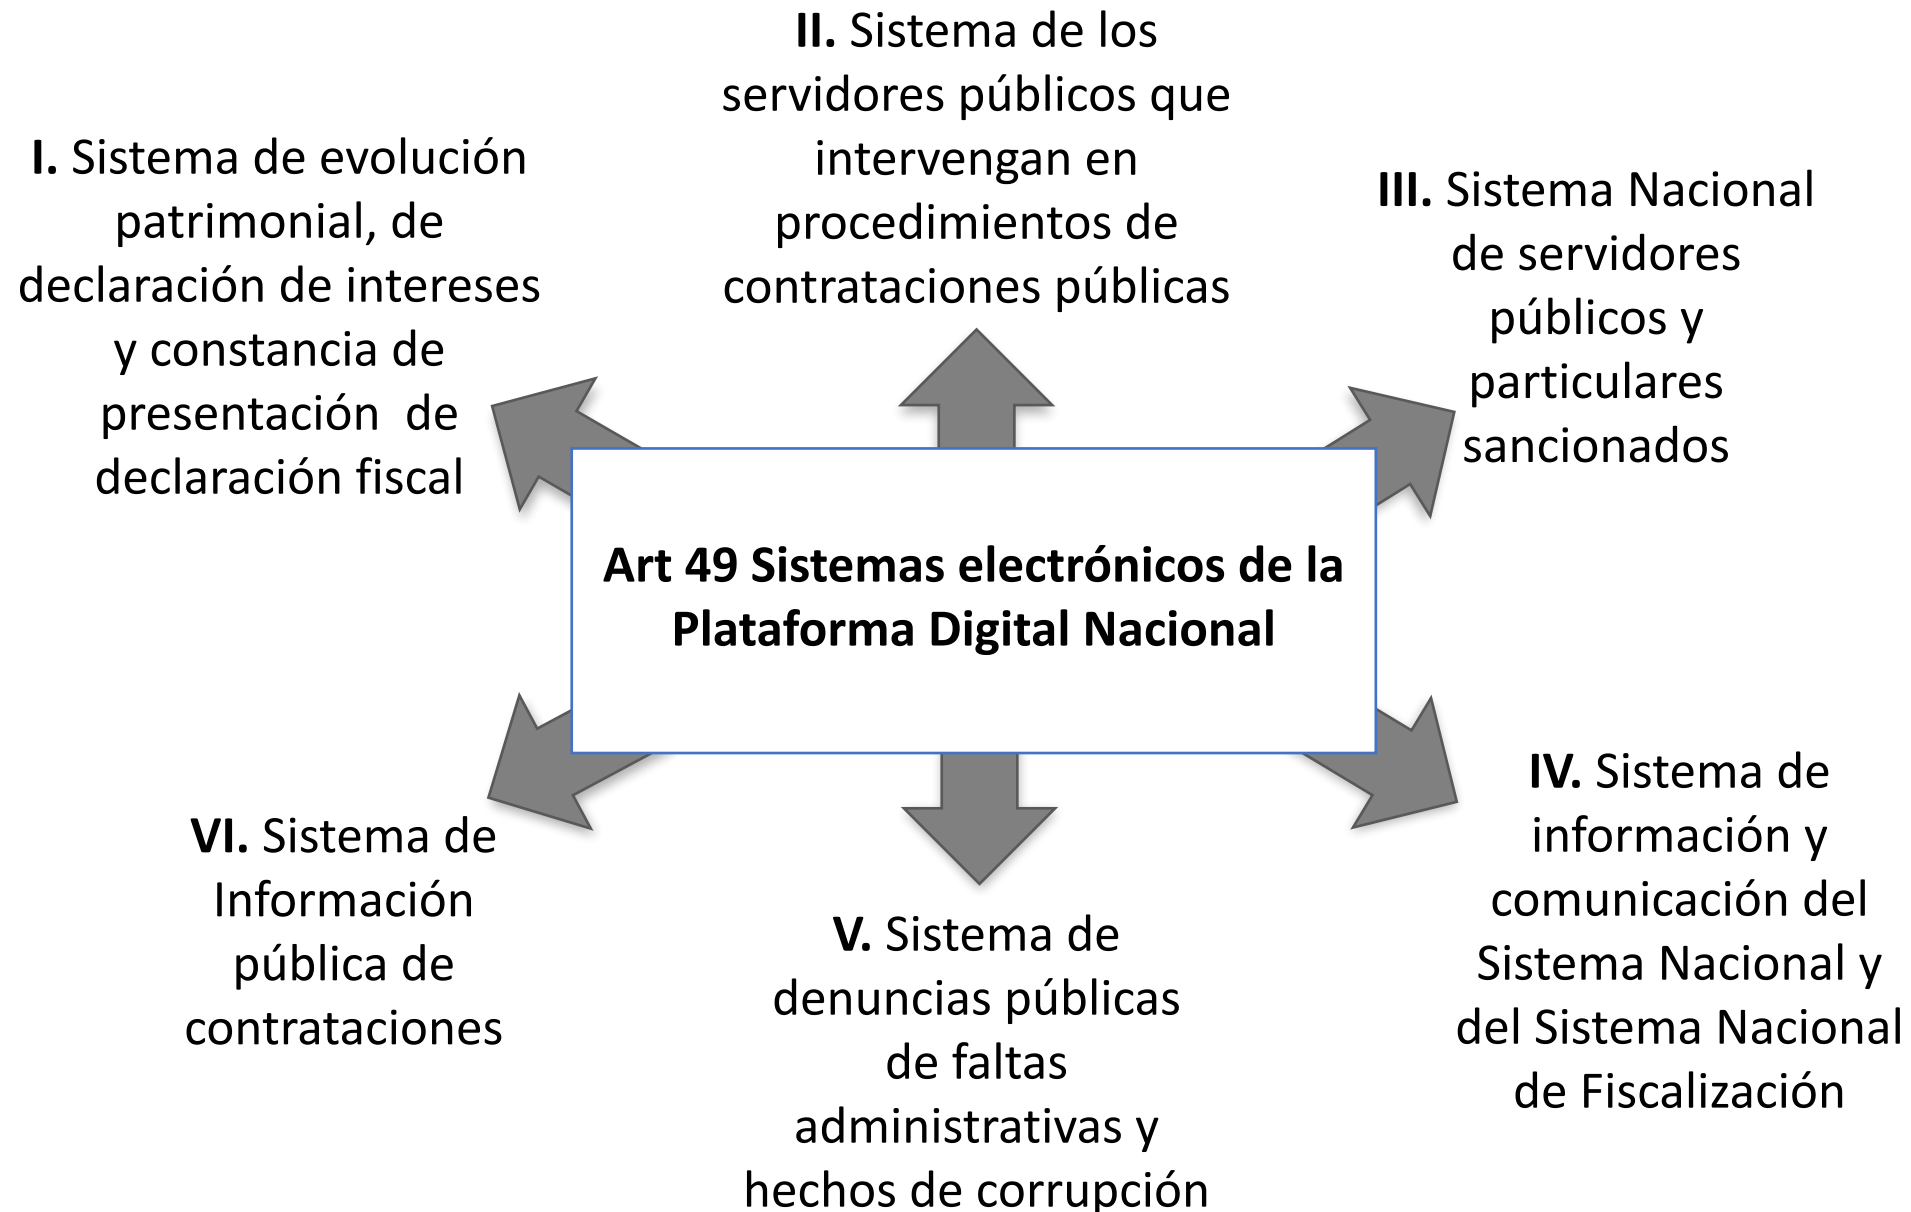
**Art 49 Sistemas electrónicos de la Plataforma Digital Nacional**

**I.** Sistema de evolución patrimonial, de declaración de intereses y constancia de presentación de declaración fiscal

**II.** Sistema de los servidores públicos que intervengan en procedimientos de contrataciones públicas

**III.** Sistema Nacional de servidores públicos y particulares sancionados

**IV.** Sistema de información y comunicación del Sistema Nacional y del Sistema Nacional de Fiscalización

**V.** Sistema de denuncias públicas de faltas administrativas y hechos de corrupción

**VI.** Sistema de Información pública de contrataciones